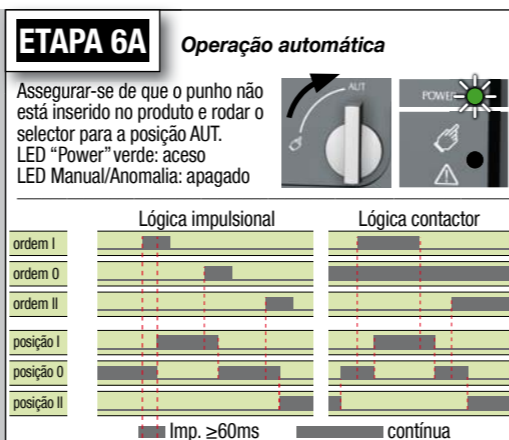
ETAPA 6A Operação automática

Assegurar-se de que o punho não está inserido no produto e rodar o selector para a posição AUT.
LED "Power" verde: aceso
LED Manual/Anomalia: apagado

AUT

POWER

Lógica impulsional

Lógica contactor

ordem I

ordem 0

ordem II

posição I

posição 0

posição II

Imp. ≥60ms

contínua